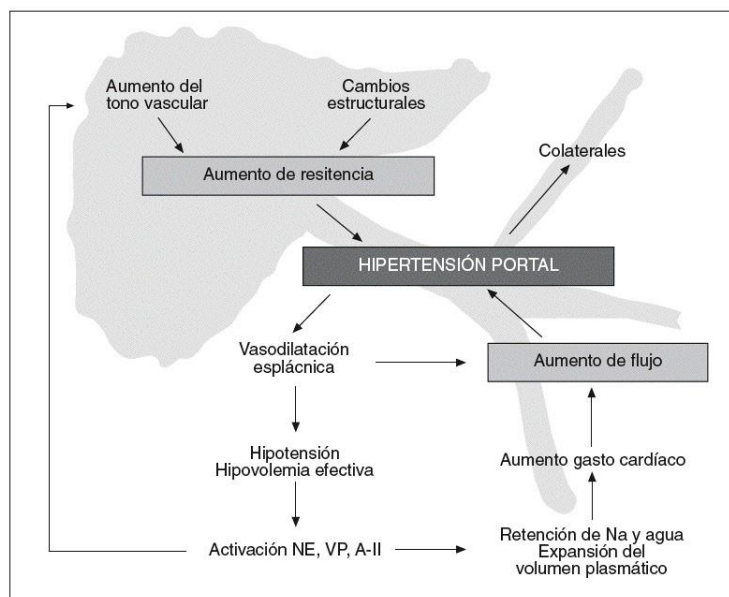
Aumento del tono vascular

Cambios estructurales

Aumento de resitencia

Colaterales

HIPERTENSIÓN PORTAL

Vasodilatación esplácnica

Aumento de flujo

Hipotensión
Hipovolemia efectiva

Aumento gasto cardíaco

Activación NE, VP, A-II

Retención de Na y agua
Expansión del volumen plasmático